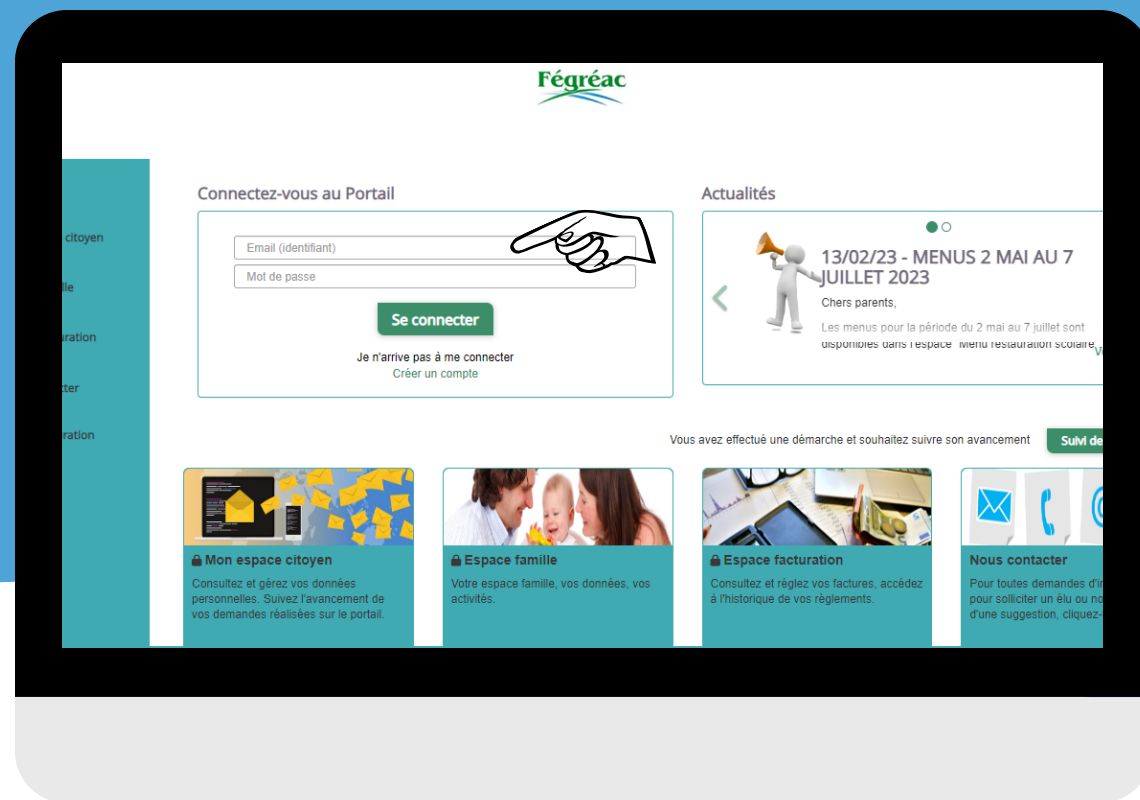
Fégréac

citoyen

ille

uration

cter

ration

Connectez-vous au Portail

Email (identifiant)

Mot de passe

Se connecter

Je n'arrive pas à me connecter

Créer un compte

Actualités

13/02/23 - MENUS 2 MAI AU 7 JUILLET 2023

Chers parents,

Les menus pour la période du 2 mai au 7 juillet sont disponibles dans l'espace "Menu restauration scolaire"

Vous avez effectué une démarche et souhaitez suivre son avancement

Suivi de

Mon espace citoyen

Consultez et gérez vos données personnelles. Suivez l'avancement de vos demandes réalisées sur le portail.

Espace famille

Votre espace famille, vos données, vos activités.

Espace facturation

Consultez et réglez vos factures, accédez à l'historique de vos règlements.

Nous contacter

Pour toutes demandes d'i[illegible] pour solliciter un élu ou no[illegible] d'une suggestion, cliquez-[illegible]